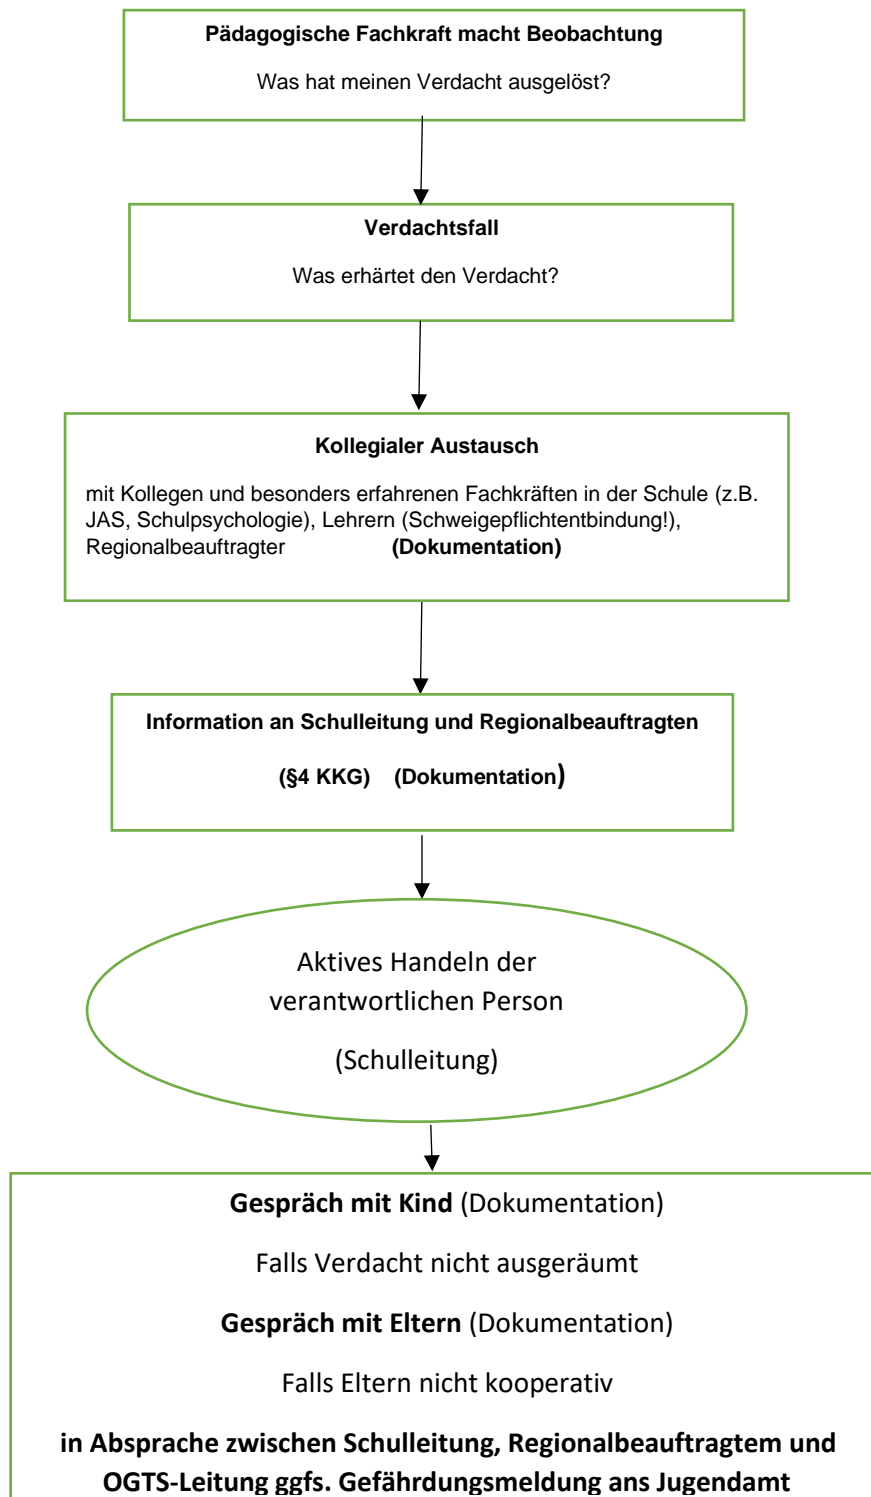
**Pädagogische Fachkraft macht Beobachtung**

Was hat meinen Verdacht ausgelöst?

**Verdachtsfall**

Was erhärtet den Verdacht?

**Kollegialer Austausch**

mit Kollegen und besonders erfahrenen Fachkräften in der Schule (z.B. JAS, Schulpsychologie), Lehrern (Schweigepflichtentbindung!), Regionalbeauftragter **(Dokumentation)**

**Information an Schulleitung und Regionalbeauftragten**

**(§4 KKG) (Dokumentation)**

Aktives Handeln der verantwortlichen Person

(Schulleitung)

**Gespräch mit Kind** (Dokumentation)

Falls Verdacht nicht ausgeräumt

**Gespräch mit Eltern** (Dokumentation)

Falls Eltern nicht kooperativ

**in Absprache zwischen Schulleitung, Regionalbeauftragtem und OGTS-Leitung ggfs. Gefährdungsmeldung ans Jugendamt**